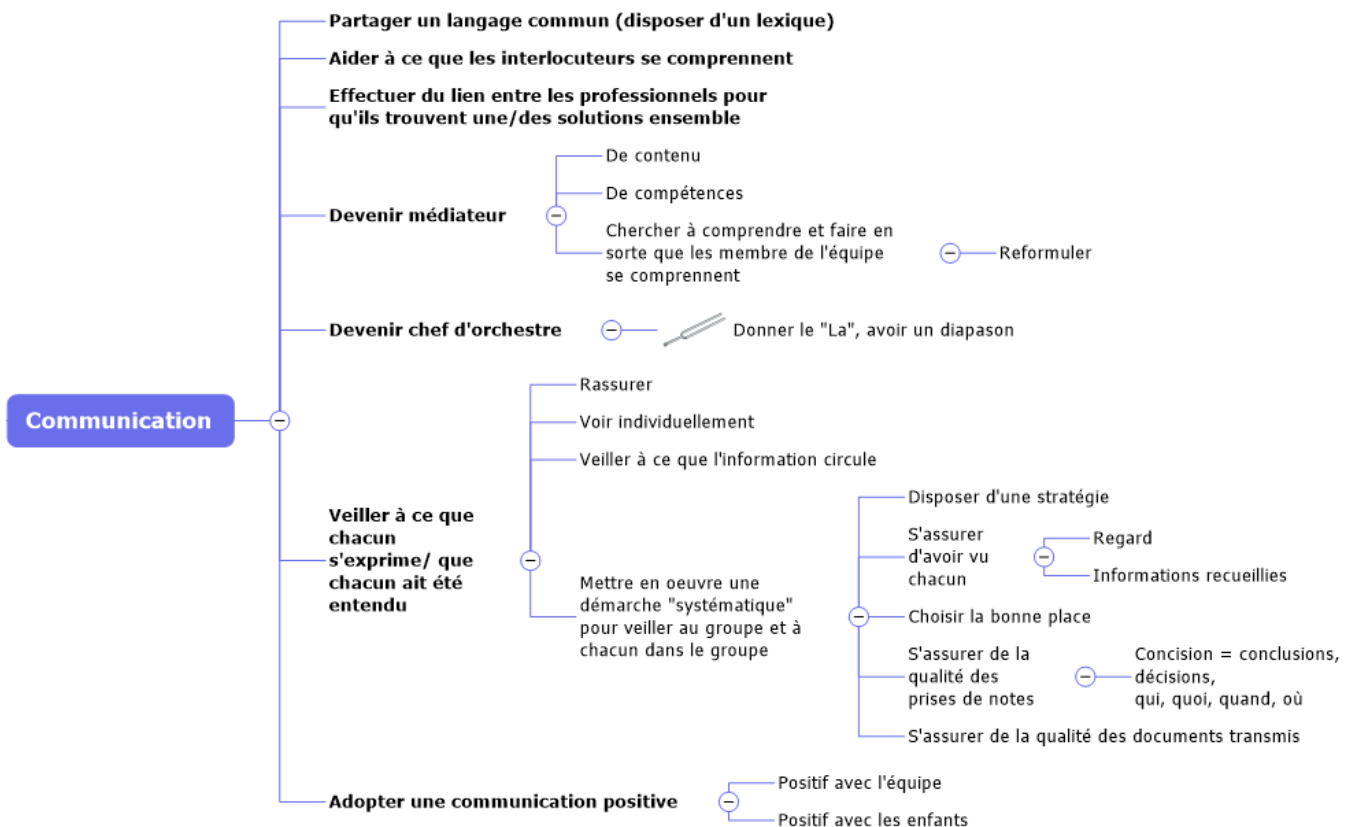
Communication

Partager un langage commun (disposer d'un lexique)

Aider à ce que les interlocuteurs se comprennent

Effectuer du lien entre les professionnels pour qu'ils trouvent une/des solutions ensemble

Devenir médiateur

De contenu

De compétences

Chercher à comprendre et faire en sorte que les membre de l'équipe se comprennent

Reformuler

Devenir chef d'orchestre

Donner le "La", avoir un diapason

Veiller à ce que chacun s'exprime/ que chacun ait été entendu

Rassurer

Voir individuellement

Veiller à ce que l'information circule

Mettre en oeuvre une démarche "systématique" pour veiller au groupe et à chacun dans le groupe

Disposer d'une stratégie

S'assurer d'avoir vu chacun

Regard

Informations recueillies

Choisir la bonne place

S'assurer de la qualité des prises de notes

Concision = conclusions, décisions, qui, quoi, quand, où

S'assurer de la qualité des documents transmis

Adopter une communication positive

Positif avec l'équipe

Positif avec les enfants